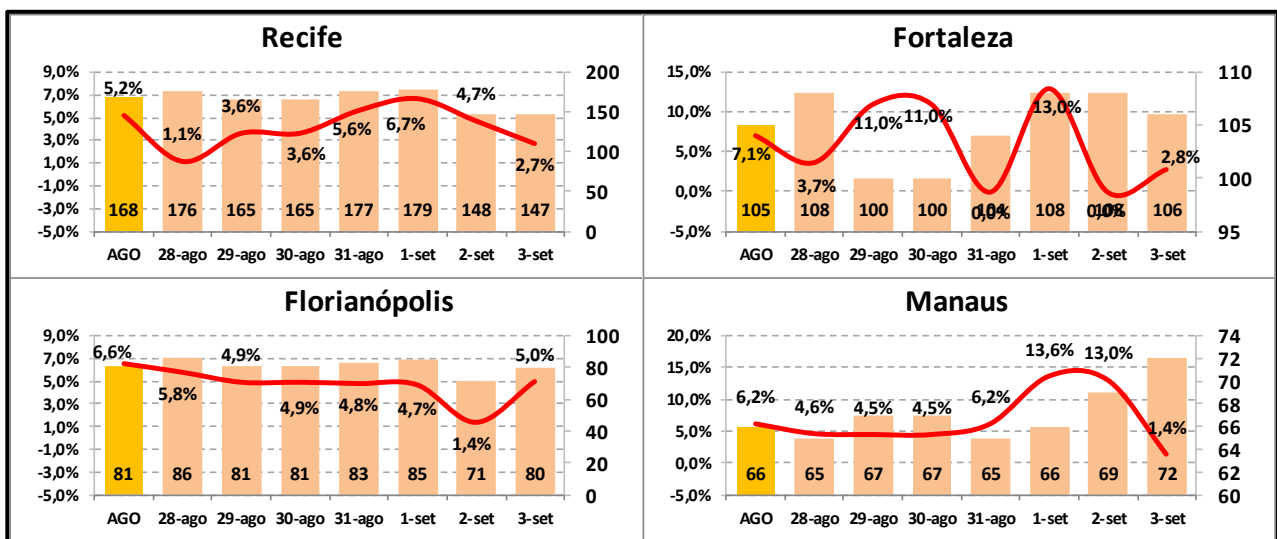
Recife

9,0%
7,0%
5,0%
3,0%
1,0%
-1,0%
-3,0%
-5,0%

200
150
100
50
0

5,2%
1,1%
3,6%
3,6%
5,6%
6,7%
4,7%
2,7%

168 176 165 165 177 179 148 147

AGO 28-ago 29-ago 30-ago 31-ago 1-set 2-set 3-set

Fortaleza

15,0%
10,0%
5,0%
0,0%
-5,0%

110
105
100
95

7,1%
3,7%
11,0%
11,0%
0,0%
13,0%
0,0%
2,8%

105 108 100 100 104 108 108 106

AGO 28-ago 29-ago 30-ago 31-ago 1-set 2-set 3-set

Florianópolis

9,0%
7,0%
5,0%
3,0%
1,0%
-1,0%
-3,0%
-5,0%

100
80
60
40
20
0

6,6%
5,8%
4,9%
4,9%
4,8%
4,7%
1,4%
5,0%

81 86 81 81 83 85 71 80

AGO 28-ago 29-ago 30-ago 31-ago 1-set 2-set 3-set

Manaus

20,0%
15,0%
10,0%
5,0%
0,0%
-5,0%

74
72
70
68
66
64
62
60

6,2%
4,6%
4,5%
4,5%
6,2%
13,6%
13,0%
1,4%

66 65 67 67 65 66 69 72

AGO 28-ago 29-ago 30-ago 31-ago 1-set 2-set 3-set